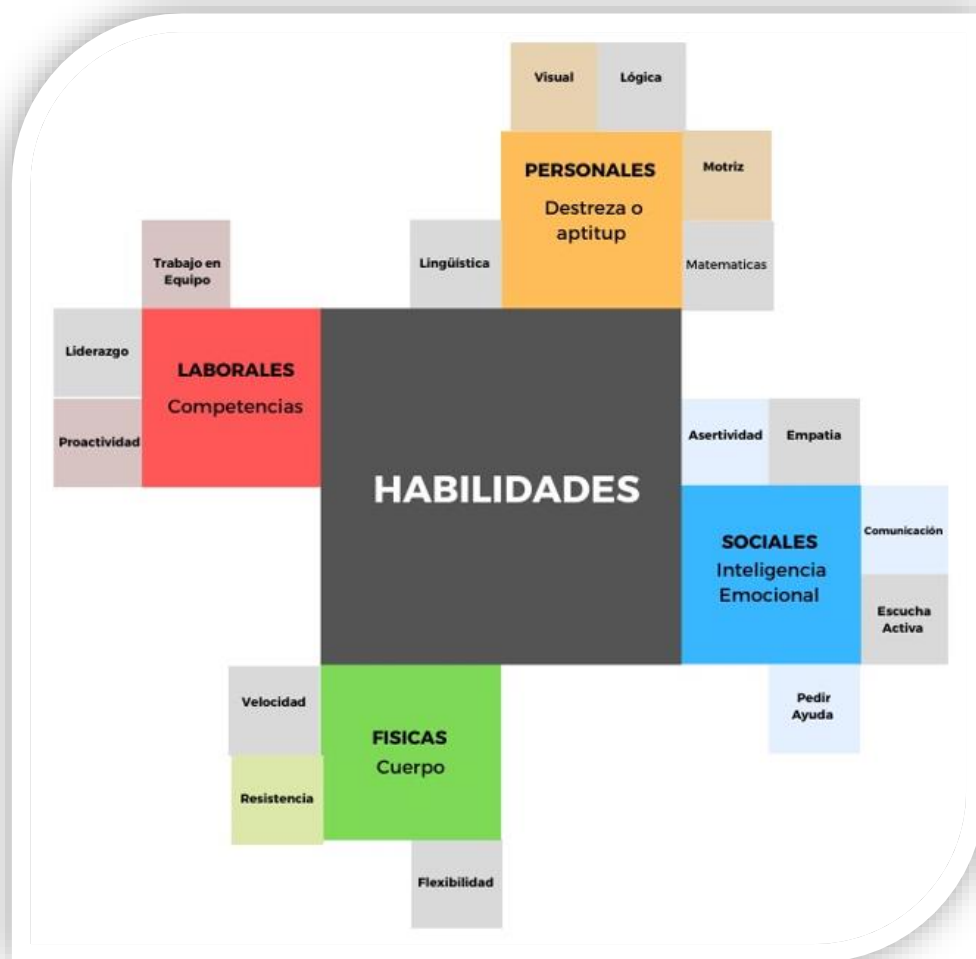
Visual

Lógica

PERSONALES

Destreza o aptitup

Motriz

Lingüística

Matematicas

Trabajo en Equipo

Liderazgo

LABORALES

Competencias

Proactividad

HABILIDADES

Asertividad

Empatia

SOCIALES

Inteligencia Emocional

Comunicación

Escucha Activa

Pedir Ayuda

Velocidad

FISICAS

Cuerpo

Resistencia

Flexibilidad